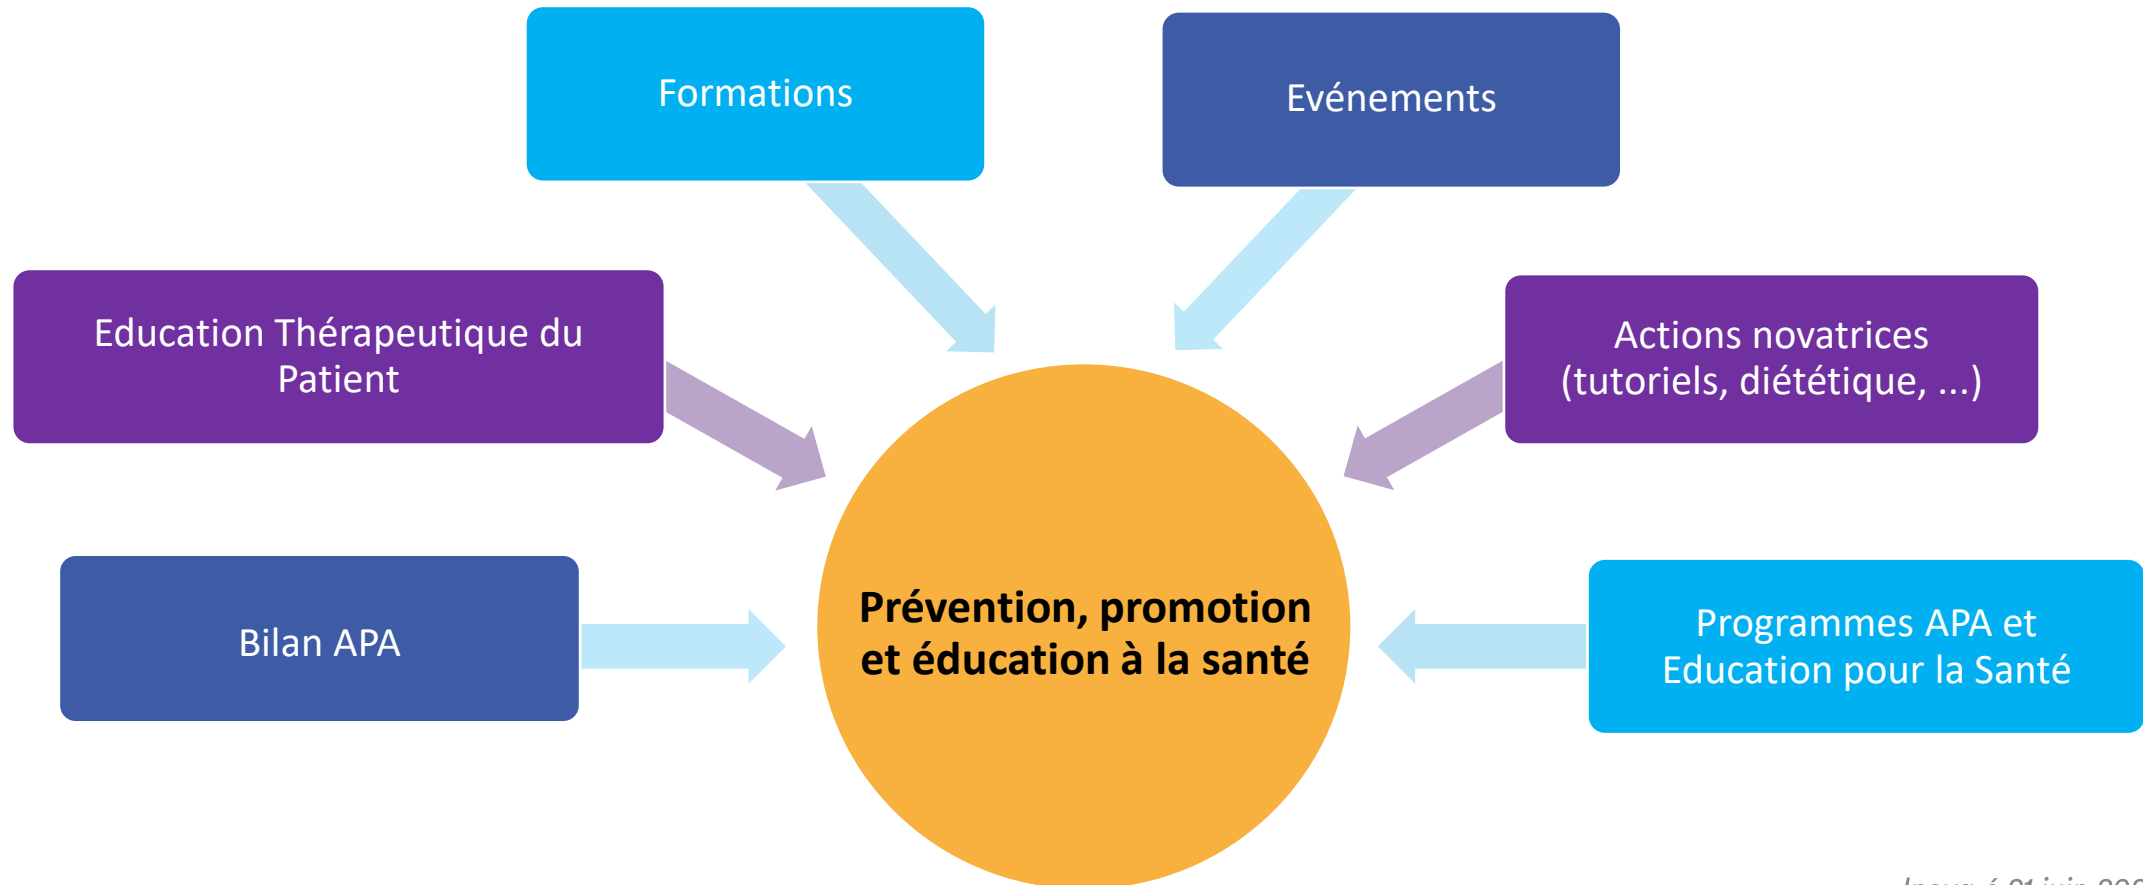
Formations

Evénements

Education Thérapeutique du Patient

Actions novatrices (tutoriels, diététique, ...)

Bilan APA

Prévention, promotion et éducation à la santé

Programmes APA et Education pour la Santé

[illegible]